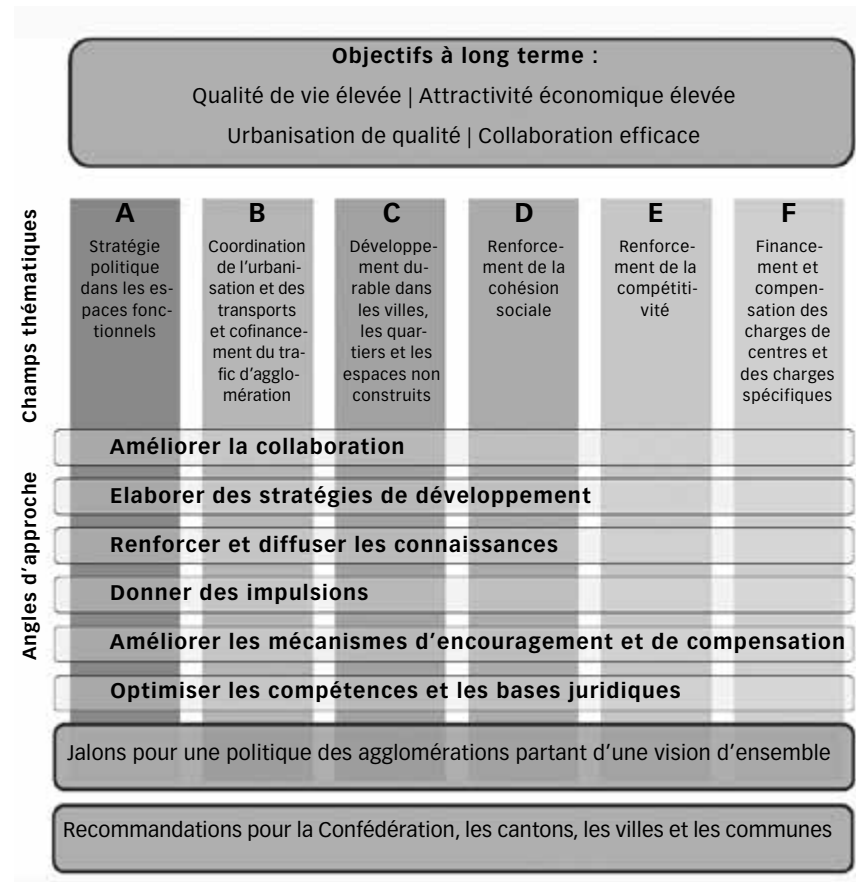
**Objectifs à long terme :**

Qualité de vie élevée | Attractivité économique élevée

Urbanisation de qualité | Collaboration efficace

Champs thématiques

A
Stratégie politique dans les espaces fonctionnels

B
Coordination de l'urbanisation et des transports et cofinancement du trafic d'agglomération

C
Développement durable dans les villes, les quartiers et les espaces non construits

D
Renforcement de la cohésion sociale

E
Renforcement de la compétitivité

F
Financement et compensation des charges de centres et des charges spécifiques

Angles d'approche

**Améliorer la collaboration**

**Elaborer des stratégies de développement**

**Renforcer et diffuser les connaissances**

**Donner des impulsions**

**Améliorer les mécanismes d'encouragement et de compensation**

**Optimiser les compétences et les bases juridiques**

Jalons pour une politique des agglomérations partant d'une vision d'ensemble

Recommandations pour la Confédération, les cantons, les villes et les communes